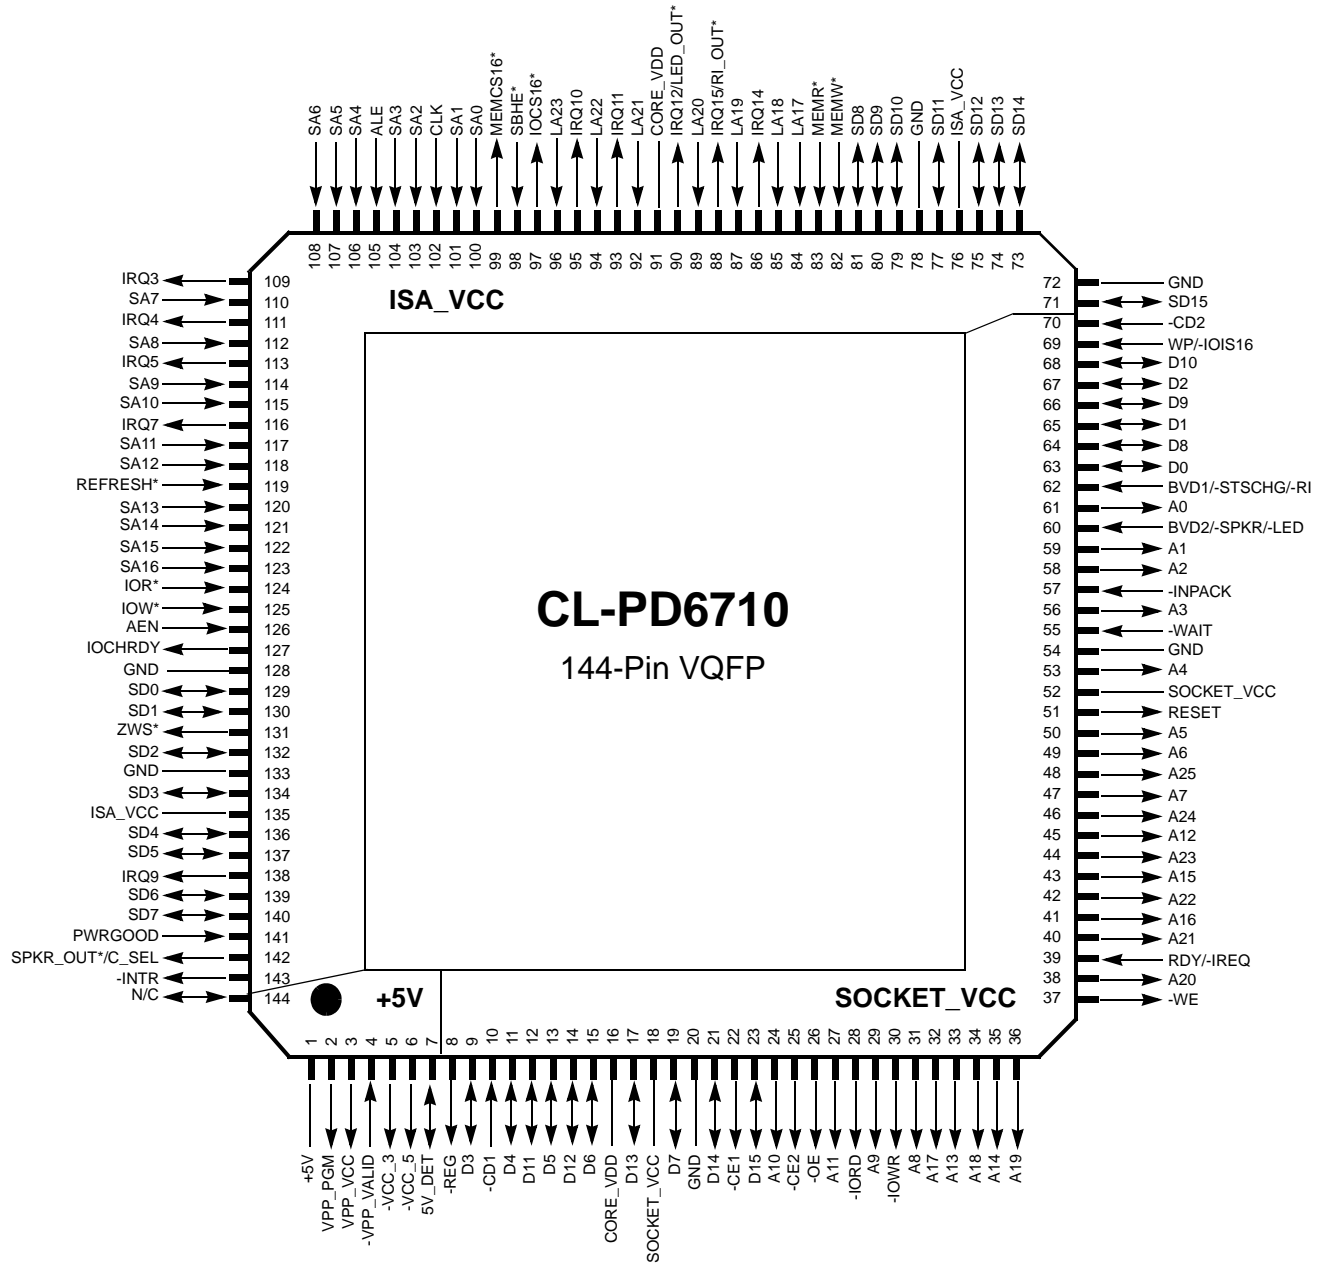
SA6 SA5 SA4 ALE SA3 SA2 CLK SA1 SA0 MEMCS16* SBHE* IOCS16* LA23 IRQ10 LA22 IRQ11 LA21 CORE_VDD IRQ12/LED_OUT* LA20 IRQ15/RI_OUT* LA19 IRQ14 LA18 LA17 MEMR* MEMW* SD8 SD9 SD10 GND SD11 ISA_VCC SD12 SD13 SD14

108 107 106 105 104 103 102 101 100 99 98 97 96 95 94 93 92 91 90 89 88 87 86 85 84 83 82 81 80 79 78 77 76 75 74 73

IRQ3 109
SA7 110
IRQ4 111
SA8 112
IRQ5 113
SA9 114
SA10 115
IRQ7 116
SA11 117
SA12 118
REFRESH* 119
SA13 120
SA14 121
SA15 122
SA16 123
IOR* 124
IOW* 125
AEN 126
IOCHRDY 127
GND 128
SD0 129
SD1 130
ZWS* 131
SD2 132
GND 133
SD3 134
ISA_VCC 135
SD4 136
SD5 137
IRQ9 138
SD6 139
SD7 140
PWRGOOD 141
SPKR_OUT*/C_SEL 142
-INTR 143
N/C 144

ISA_VCC

CL-PD6710

144-Pin VQFP

+5V

SOCKET_VCC

72 GND
71 SD15
70 -CD2
69 WP/-IOIS16
68 D10
67 D2
66 D9
65 D1
64 D8
63 D0
62 BVD1/-STSCHG/-RI
61 A0
60 BVD2/-SPKR/-LED
59 A1
58 A2
57 -INPACK
56 A3
55 -WAIT
54 GND
53 A4
52 SOCKET_VCC
51 RESET
50 A5
49 A6
48 A25
47 A7
46 A24
45 A12
44 A23
43 A15
42 A22
41 A16
40 A21
39 RDY/-IREQ
38 A20
37 -WE

1 2 3 4 5 6 7 8 9 10 11 12 13 14 15 16 17 18 19 20 21 22 23 24 25 26 27 28 29 30 31 32 33 34 35 36

+5V VPP_PGM VPP_VCC -VPP_VALID -VCC_3 -VCC_5 5V_DET -REG D3 -CD1 D4 D11 D5 D12 D6 CORE_VDD D13 SOCKET_VCC D7 GND D14 -CE1 D15 A10 -CE2 -OE A11 -IORD A9 -IOWR A8 A17 A13 A18 A14 A19